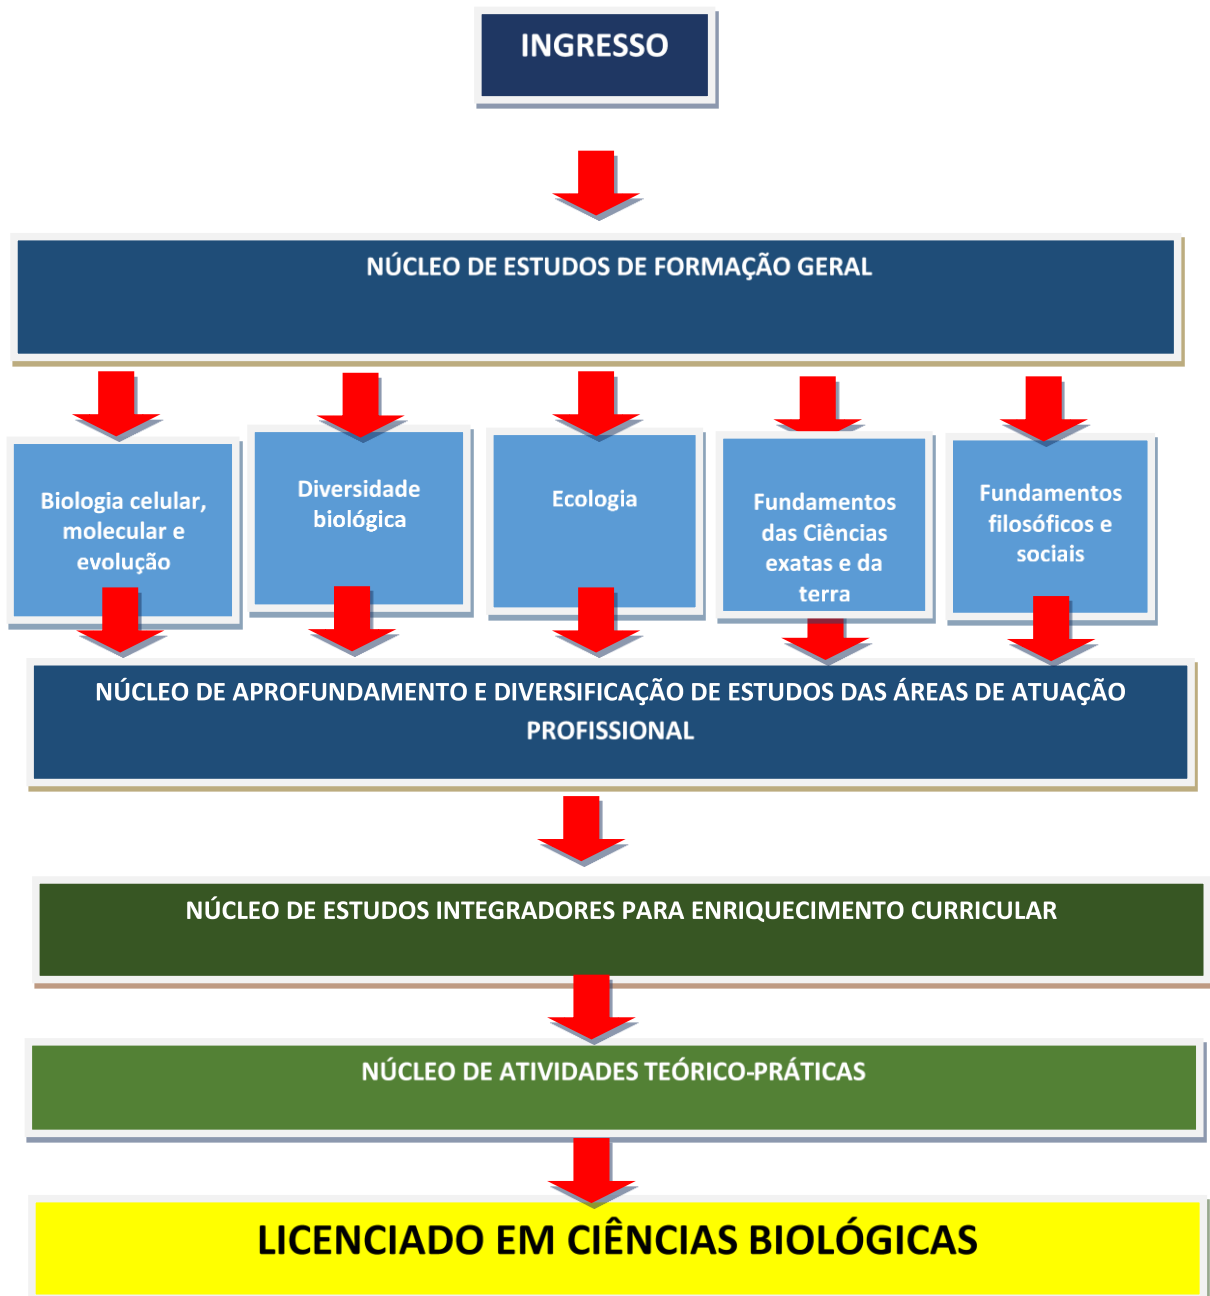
INGRESSO

NÚCLEO DE ESTUDOS DE FORMAÇÃO GERAL

Biologia celular, molecular e evolução

Diversidade biológica

Ecologia

Fundamentos das Ciências exatas e da terra

Fundamentos filosóficos e sociais

NÚCLEO DE APROFUNDAMENTO E DIVERSIFICAÇÃO DE ESTUDOS DAS ÁREAS DE ATUAÇÃO PROFISSIONAL

NÚCLEO DE ESTUDOS INTEGRADORES PARA ENRIQUECIMENTO CURRICULAR

NÚCLEO DE ATIVIDADES TEÓRICO-PRÁTICAS

LICENCIADO EM CIÊNCIAS BIOLÓGICAS